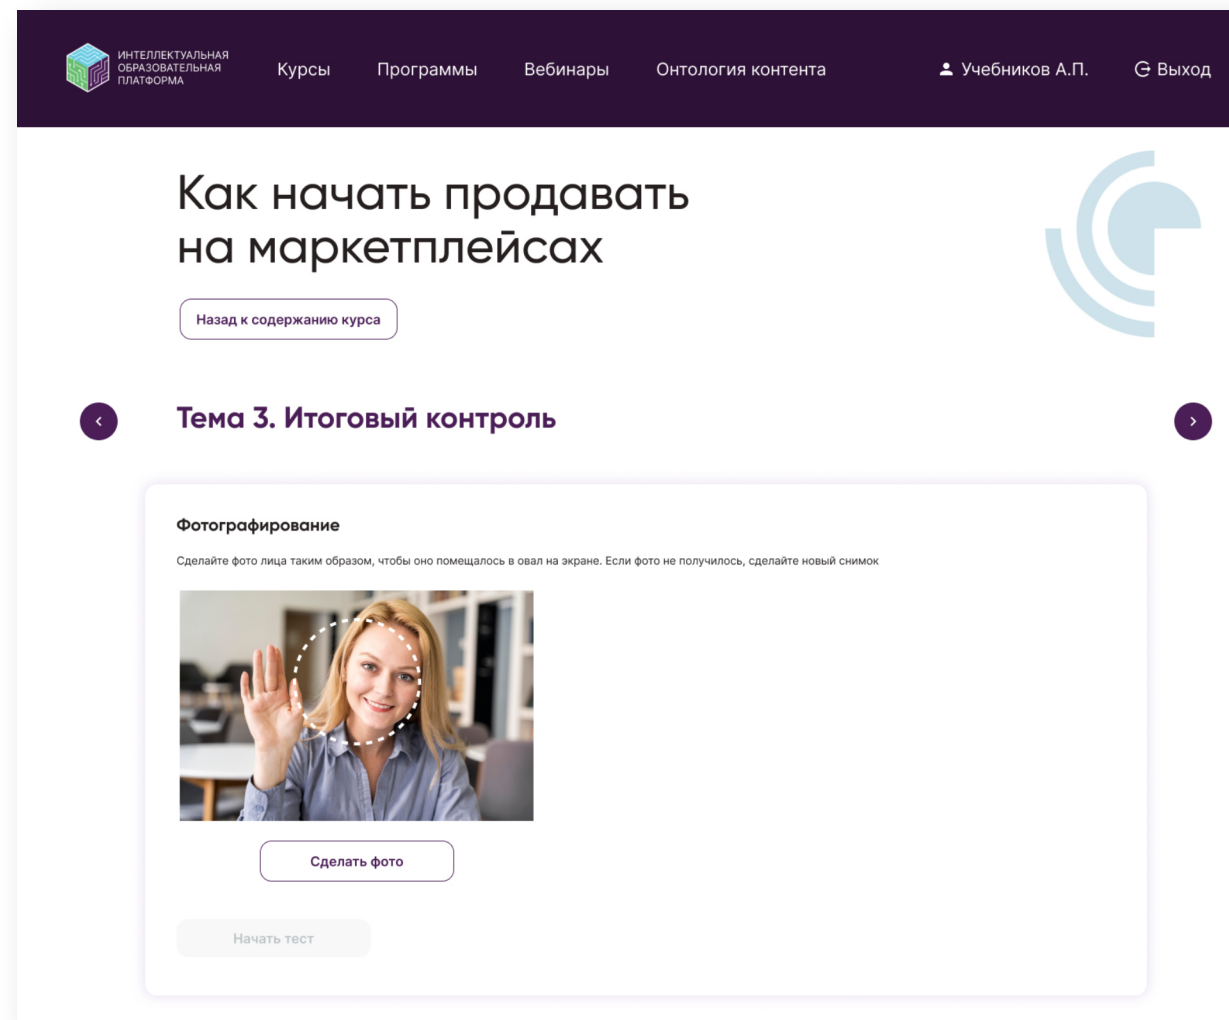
ИНТЕЛЛЕКТУАЛЬНАЯ ОБРАЗОВАТЕЛЬНАЯ ПЛАТФОРМА

Курсы Программы Вебинары Онтология контента

Учебников А.П.

Выход

Как начать продавать на маркетплейсах

Назад к содержанию курса

Тема 3. Итоговый контроль

Фотографирование

Сделайте фото лица таким образом, чтобы оно помещалось в овал на экране. Если фото не получилось, сделайте новый снимок

Сделать фото

Начать тест